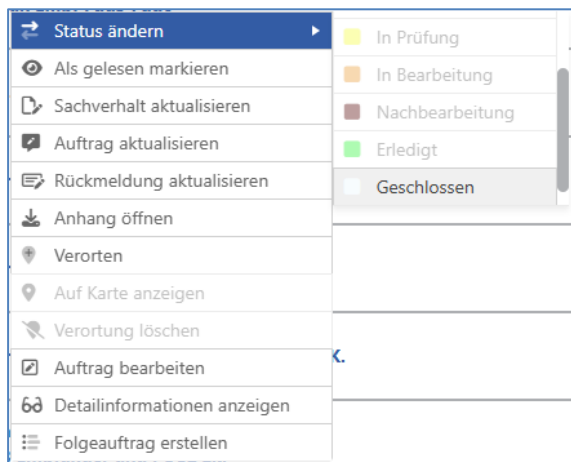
Status ändern
Als gelesen markieren
Sachverhalt aktualisieren
Auftrag aktualisieren
Rückmeldung aktualisieren
Anhang öffnen
Verorten
Auf Karte anzeigen
Verortung löschen
Auftrag bearbeiten
Detailinformationen anzeigen
Folgeauftrag erstellen

In Prüfung
In Bearbeitung
Nachbearbeitung
Erledigt
Geschlossen